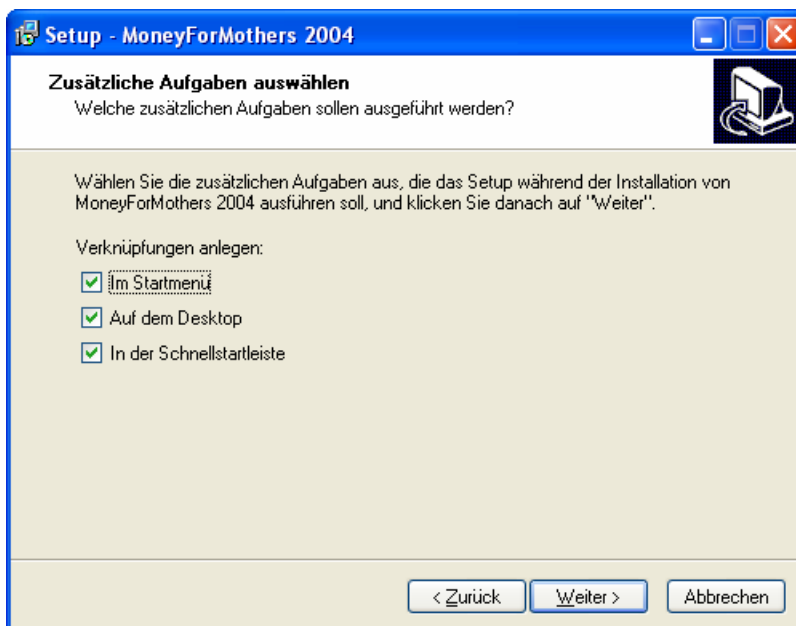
Setup - MoneyForMothers 2004

Zusätzliche Aufgaben auswählen
Welche zusätzlichen Aufgaben sollen ausgeführt werden?

Wählen Sie die zusätzlichen Aufgaben aus, die das Setup während der Installation von MoneyForMothers 2004 ausführen soll, und klicken Sie danach auf "Weiter".

Verknüpfungen anlegen:

Im Startmenü

Auf dem Desktop

In der Schnellstartleiste

< Zurück
Weiter >
Abbrechen